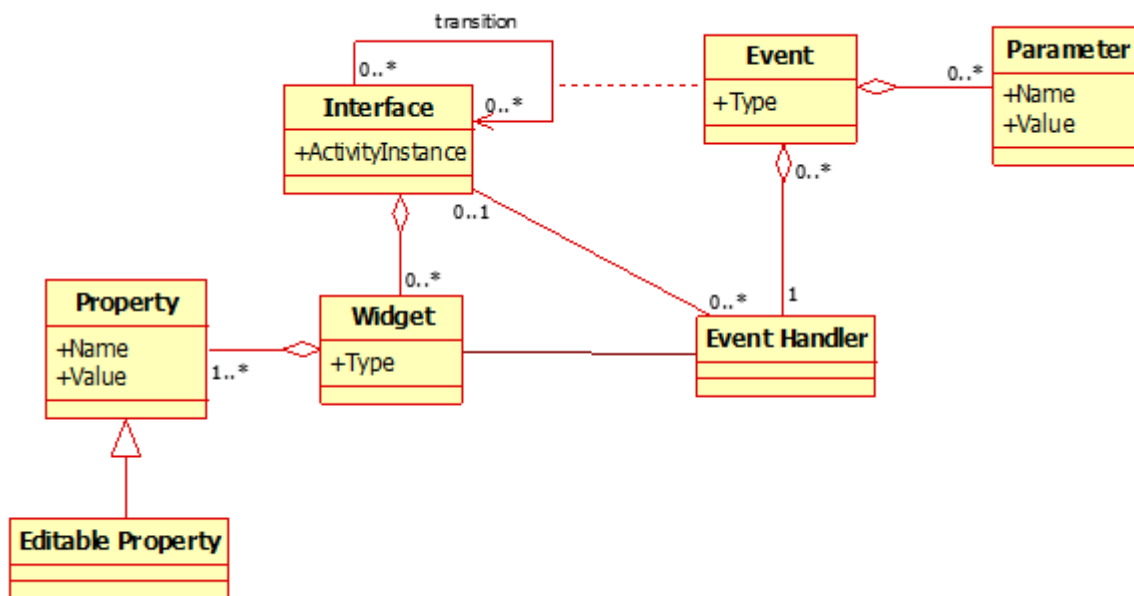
transition

0..*

Interface

0..*

+ActivityInstance

Event

+Type

Parameter

0..*

+Name
+Value

0..*

0..1

0..*

Property

+Name
+Value

1..*

Widget

+Type

0..*

1

Event Handler

Editable Property